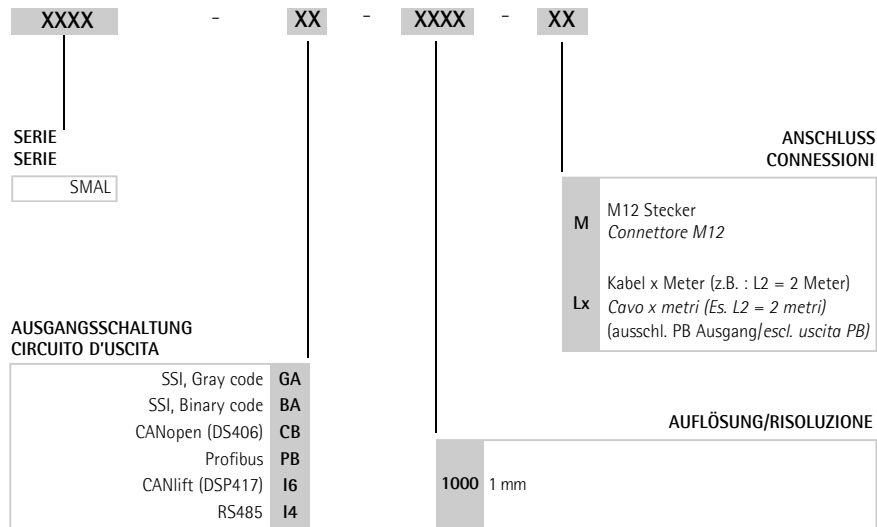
XXXX - XX - XXXX - XX

SERIE
SERIE

| SMAL |
|---|

ANSCHLUSS
CONNESSIONI

| | |
|---|---|
| M | M12 Stecker *Connettore M12* |
| Lx | Kabel x Meter (z.B. : L2 = 2 Meter) *Cavo x metri (Es. L2 = 2 metri)* (ausschl. PB Ausgang/*escl. uscita PB)* |

AUSGANGSSCHALTUNG
CIRCUITO D'USCITA

| | |
|---|---|
| SSI, Gray code | GA |
| SSI, Binary code | BA |
| CANopen (DS406) | CB |
| Profibus | PB |
| CANlift (DSP417) | I6 |
| RS485 | I4 |

AUFLÖSUNG/RISOLUZIONE

| | |
|---|---|
| 1000 | 1 mm |